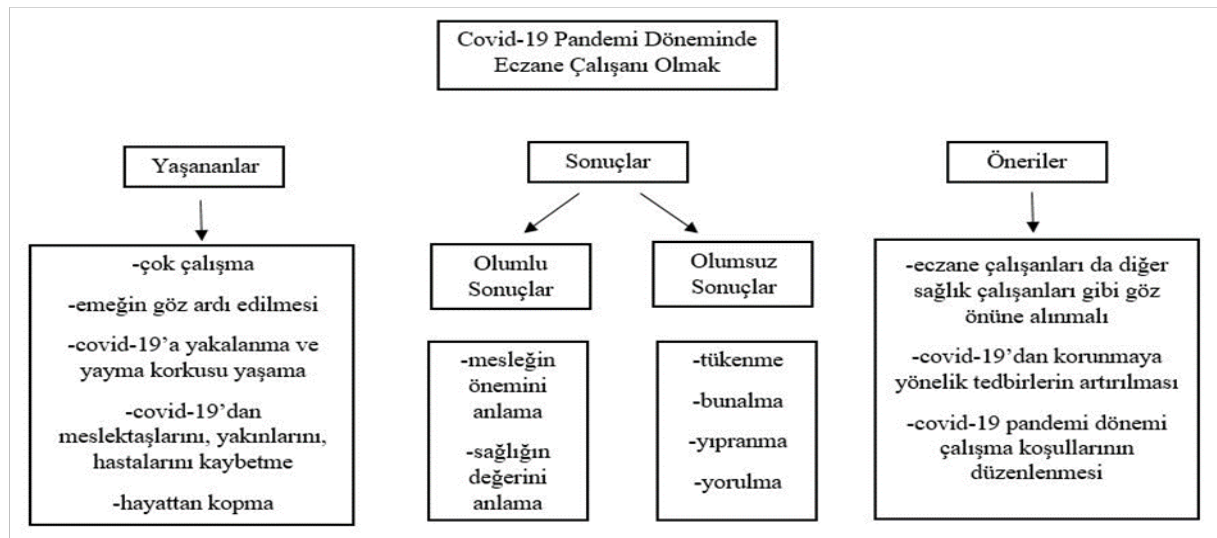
Covid-19 Pandemi Döneminde Eczane Çalışanı Olmak

Yaşananlar

-çok çalışma

-emeğin göz ardı edilmesi

-covid-19'a yakalanma ve yayma korkusu yaşama

-covid-19'dan meslektaşlarını, yakınlarını, hastalarını kaybetme

-hayattan kopma

Sonuçlar

Olumlu Sonuçlar

-mesleğin önemini anlama

-sağlığın değerini anlama

Olumsuz Sonuçlar

-tükenme

-bunalma

-yıpranma

-yorulma

Öneriler

-eczane çalışanları da diğer sağlık çalışanları gibi göz önüne alınmalı

-covid-19'dan korunmaya yönelik tedbirlerin artırılması

-covid-19 pandemi dönemi çalışma koşullarının düzenlenmesi